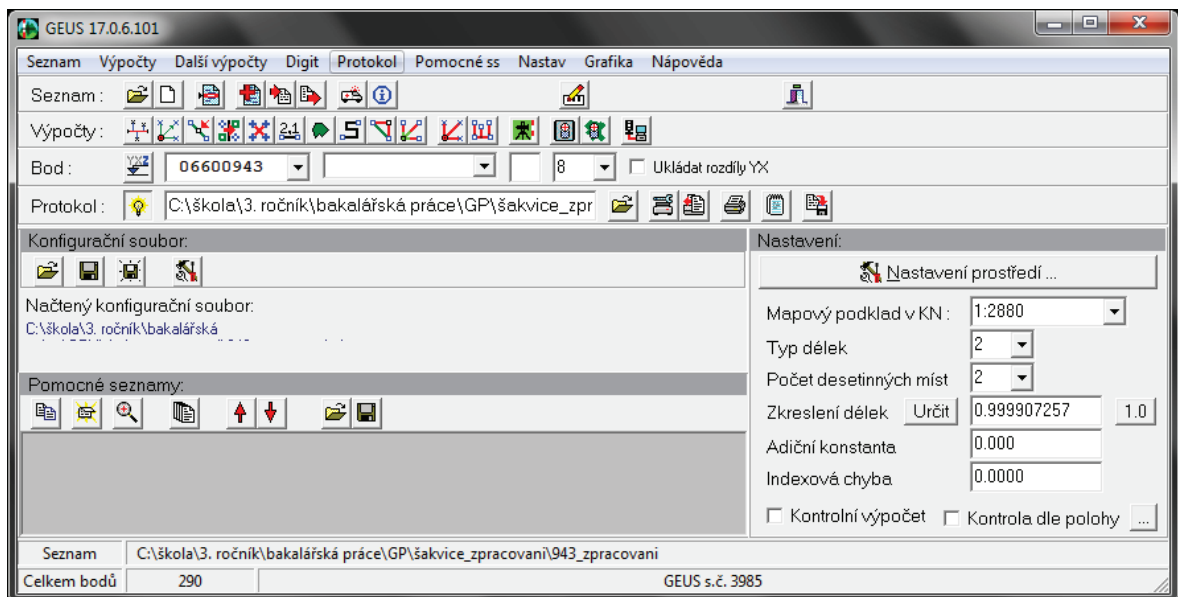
GEUS 17.0.6.101

Seznam Výpočty Další výpočty Digit Protokol Pomocné ss Nastav Grafika Nápověda

Seznam :

Výpočty :

Bod : 06600943 8 Ukládat rozdíly YX

Protokol : C:\škola\3. ročník\bakalářská práce\GP\šakvice_zpr

Konfigurační soubor:

Načtený konfigurační soubor:
C:\škola\3. ročník\bakalářská
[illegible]

Pomocné seznamy:

Nastavení:

Nastavení prostředí ...

Mapový podklad v KN : 1:2880

Typ délek 2

Počet desetinných míst 2

Zkreslení délek Určit 0.999907257 1.0

Adiční konstanta 0.000

Indexová chyba 0.0000

Kontrolní výpočet Kontrola dle polohy ...

Seznam C:\škola\3. ročník\bakalářská práce\GP\šakvice_zpracovani\943_zpracovani

Celkem bodů 290 GEUS s.č. 3985